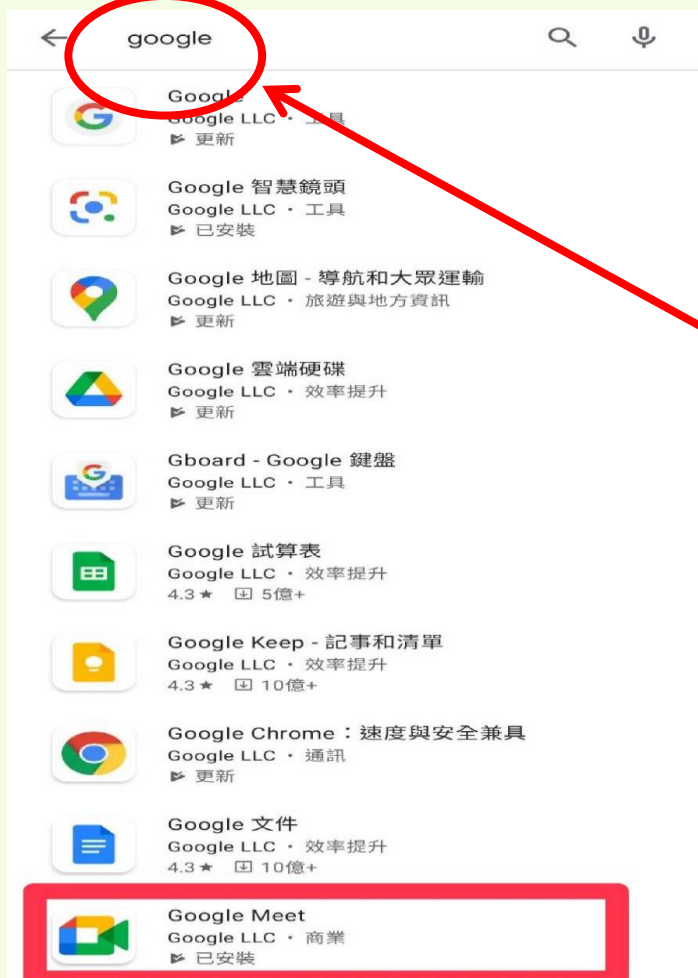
google

Google
Google LLC · 工具
更新

Google 智慧鏡頭
Google LLC · 工具
已安裝

Google 地圖 - 導航和大眾運輸
Google LLC · 旅遊與地方資訊
更新

Google 雲端硬碟
Google LLC · 效率提升
更新

Gboard - Google 鍵盤
Google LLC · 工具
更新

Google 試算表
Google LLC · 效率提升
4.3★ 5億+

Google Keep - 記事和清單
Google LLC · 效率提升
4.3★ 10億+

Google Chrome：速度與安全兼具
Google LLC · 通訊
更新

Google 文件
Google LLC · 效率提升
4.3★ 10億+

Google Meet
Google LLC · 商業
已安裝